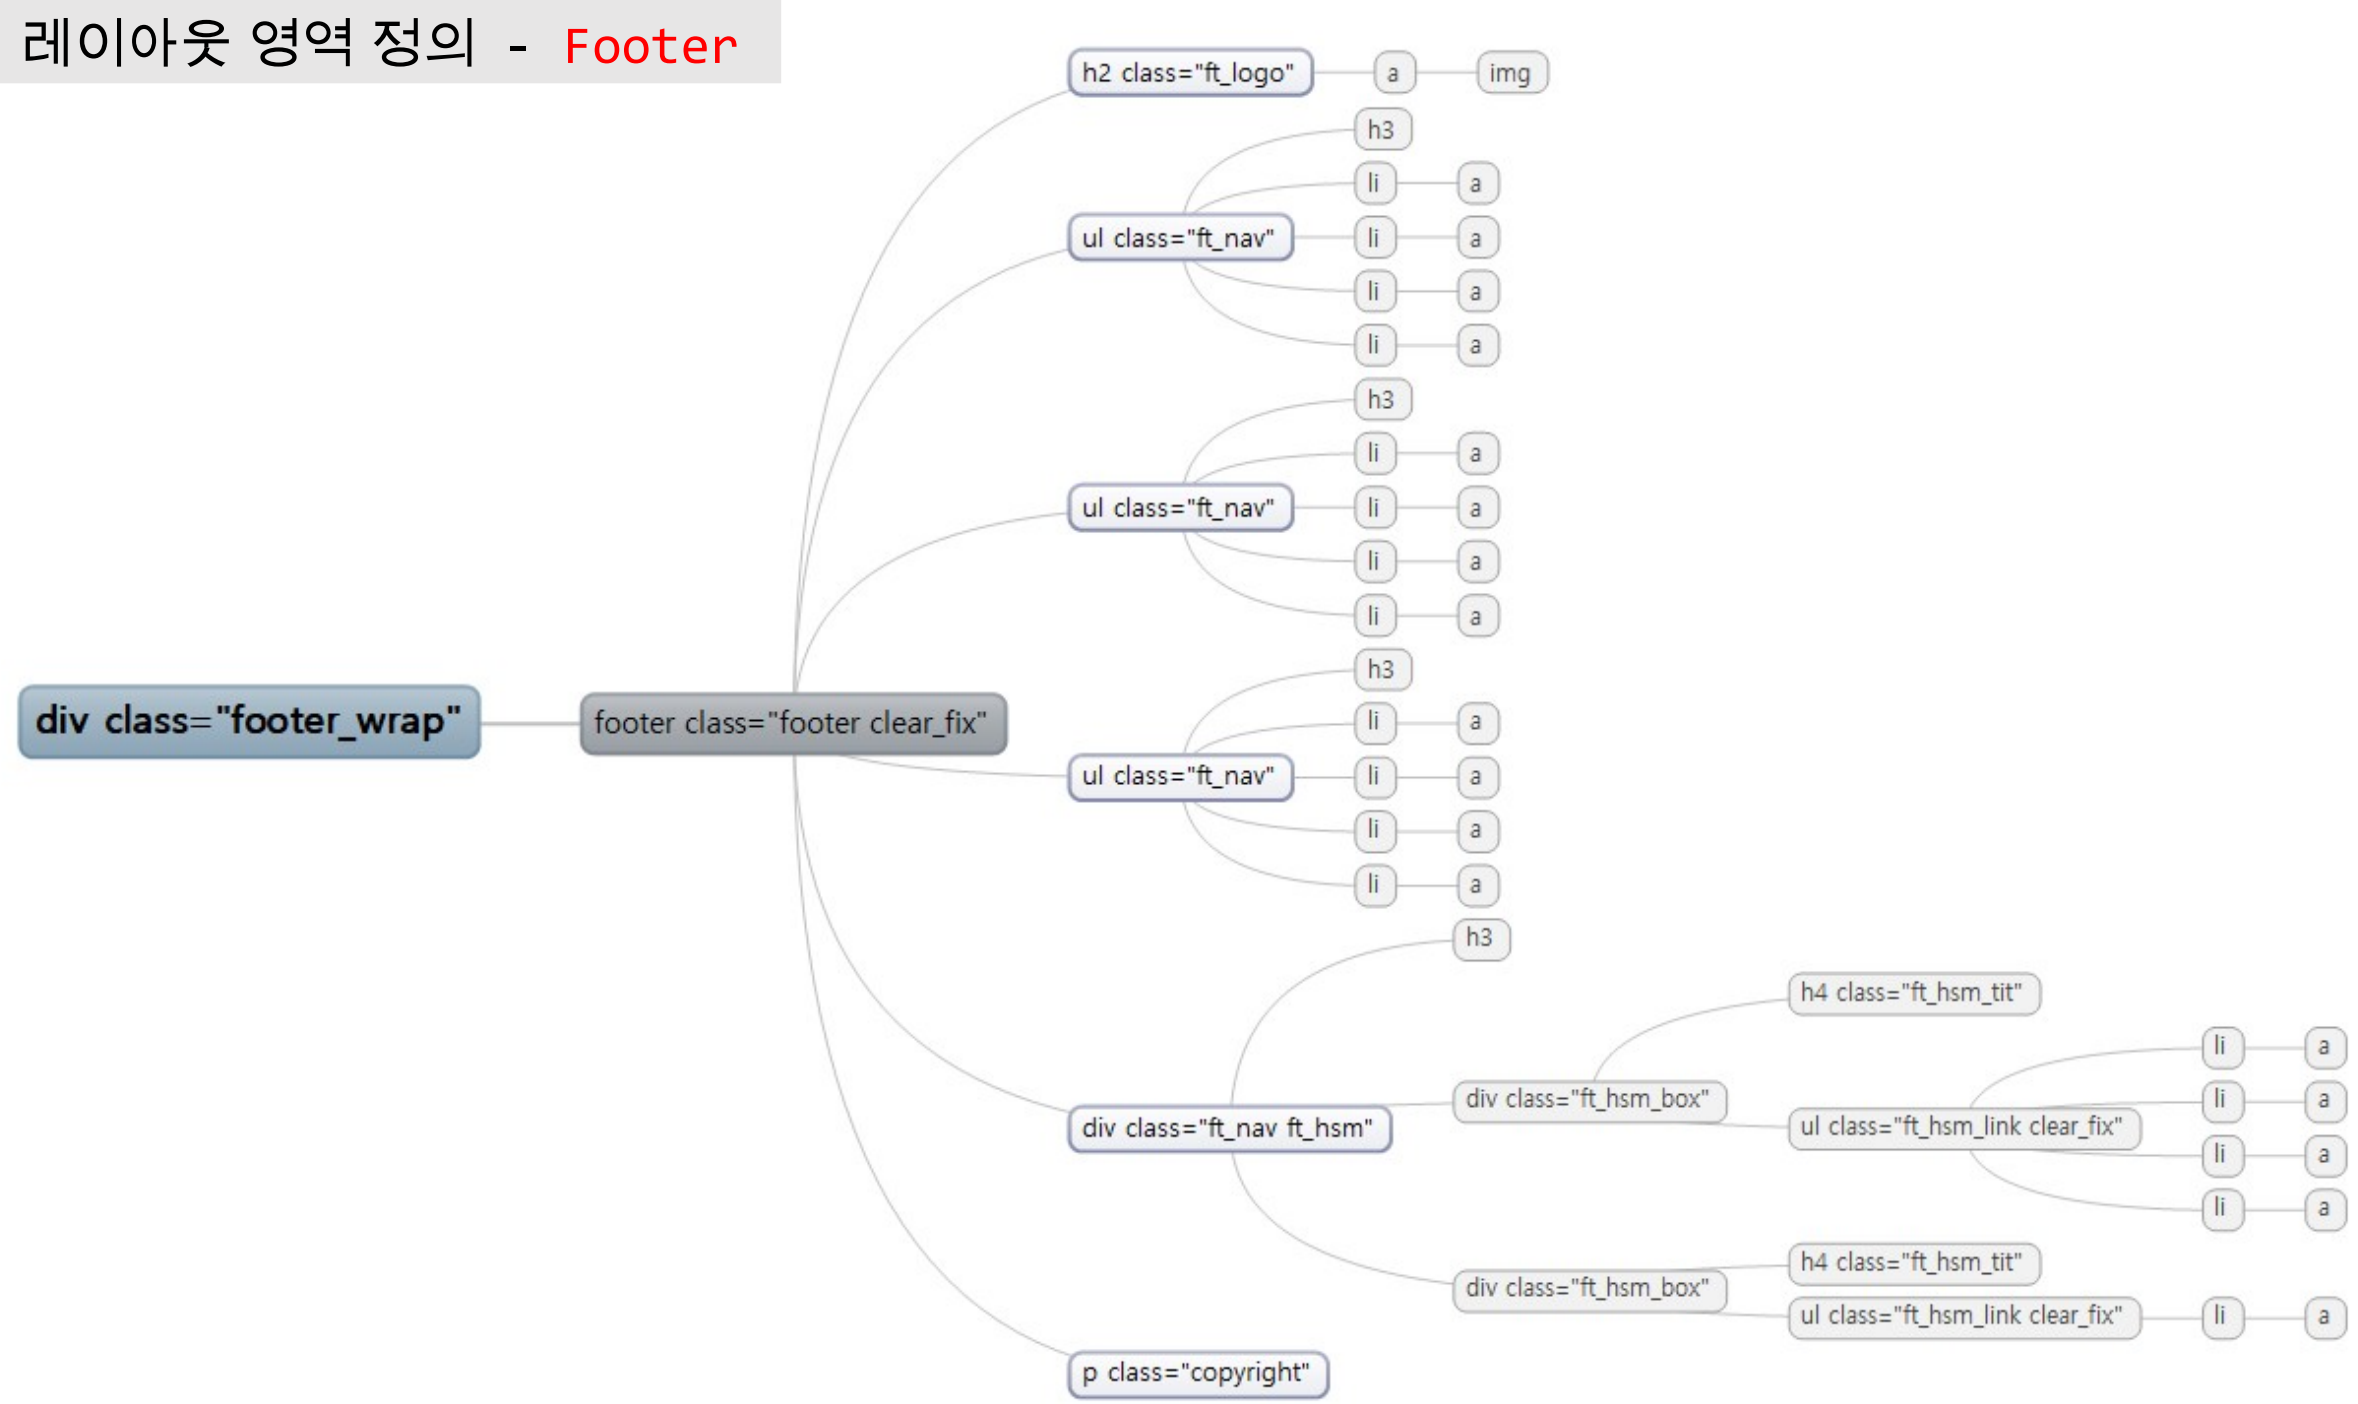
레이아웃 영역 정의 - Footer

div class="footer_wrap"

footer class="footer clear_fix"

h2 class="ft_logo"
a
img

ul class="ft_nav"
h3
li
a
li
a
li
a
li
a

ul class="ft_nav"
h3
li
a
li
a
li
a
li
a

ul class="ft_nav"
h3
li
a
li
a
li
a
li
a

div class="ft_nav ft_hsm"
h3
div class="ft_hsm_box"
h4 class="ft_hsm_tit"
ul class="ft_hsm_link clear_fix"
li
a
li
a
li
a
li
a
div class="ft_hsm_box"
h4 class="ft_hsm_tit"
ul class="ft_hsm_link clear_fix"
li
a

p class="copyright"